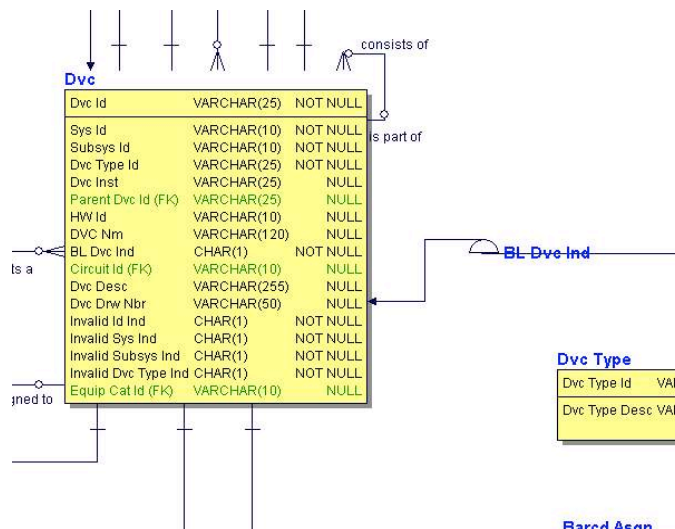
consists of

is part of

Dvc

| Dvc Id | VARCHAR(25) | NOT NULL |
|---|---|---|
| Sys Id | VARCHAR(10) | NOT NULL |
| Subsys Id | VARCHAR(10) | NOT NULL |
| Dvc Type Id | VARCHAR(25) | NOT NULL |
| Dvc Inst | VARCHAR(25) | NULL |
| Parent Dvc Id (FK) | VARCHAR(25) | NULL |
| HW Id | VARCHAR(10) | NULL |
| DVC Nm | VARCHAR(120) | NULL |
| BL Dvc Ind | CHAR(1) | NOT NULL |
| Circuit Id (FK) | VARCHAR(10) | NULL |
| Dvc Desc | VARCHAR(255) | NULL |
| Dvc Drw Nbr | VARCHAR(50) | NULL |
| Invalid Id Ind | CHAR(1) | NOT NULL |
| Invalid Sys Ind | CHAR(1) | NOT NULL |
| Invalid Subsys Ind | CHAR(1) | NOT NULL |
| Invalid Dvc Type Ind | CHAR(1) | NOT NULL |
| Equip Cat Id (FK) | VARCHAR(10) | NULL |

ts a

gned to

BL Dvc Ind

Dvc Type

| Dvc Type Id | VA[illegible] |
|---|---|
| Dvc Type Desc | VA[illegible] |

Barcd Asgn